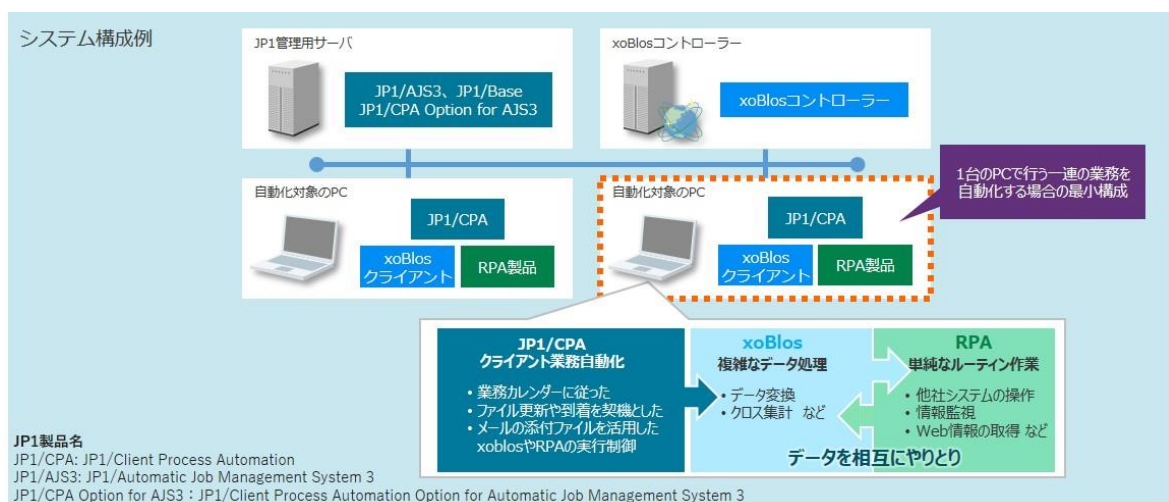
システム構成例

JP1管理用サーバ

JP1/AJS3、JP1/Base
JP1/CPA Option for AJS3

xoBlosコントローラー

xoBlosコントローラー

自動化対象のPC

JP1/CPA

xoBlos
クライアント

RPA製品

自動化対象のPC

JP1/CPA

xoBlos
クライアント

RPA製品

1台のPCで行う一連の業務を自動化する場合の最小構成

JP1/CPA
クライアント業務自動化

• 業務カレンダーに従った
• ファイル更新や到着を契機とした
• メールの添付ファイルを活用した
xoblosやRPAの実行制御

xoBlos
複雑なデータ処理

• データ変換
• クロス集計 など

RPA
単純なルーティン作業

• 他社システムの操作
• 情報監視
• Web情報の取得 など

データを相互にやりとり

JP1製品名
JP1/CPA: JP1/Client Process Automation
JP1/AJS3: JP1/Automatic Job Management System 3
JP1/CPA Option for AJS3：JP1/Client Process Automation Option for Automatic Job Management System 3